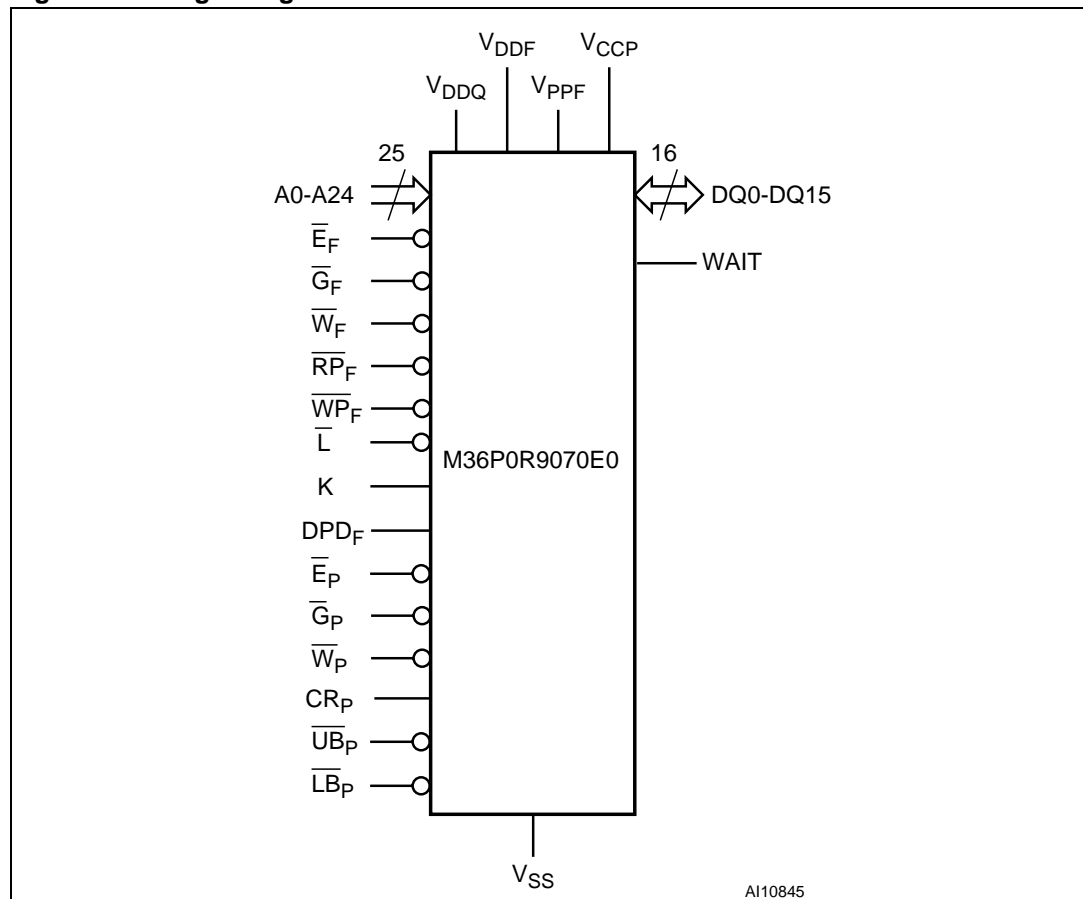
$V_{DDF}$ $V_{CCP}$
$V_{DDQ}$ $V_{PPF}$
25
A0-A24
16
DQ0-DQ15
$\overline{E}_F$
$\overline{G}_F$
$\overline{W}_F$
$\overline{RP}_F$
$\overline{WP}_F$
$\overline{L}$
K
$DPD_F$
$\overline{E}_P$
$\overline{G}_P$
$\overline{W}_P$
$CR_P$
$\overline{UB}_P$
$\overline{LB}_P$
WAIT
M36P0R9070E0
$V_{SS}$
AI10845